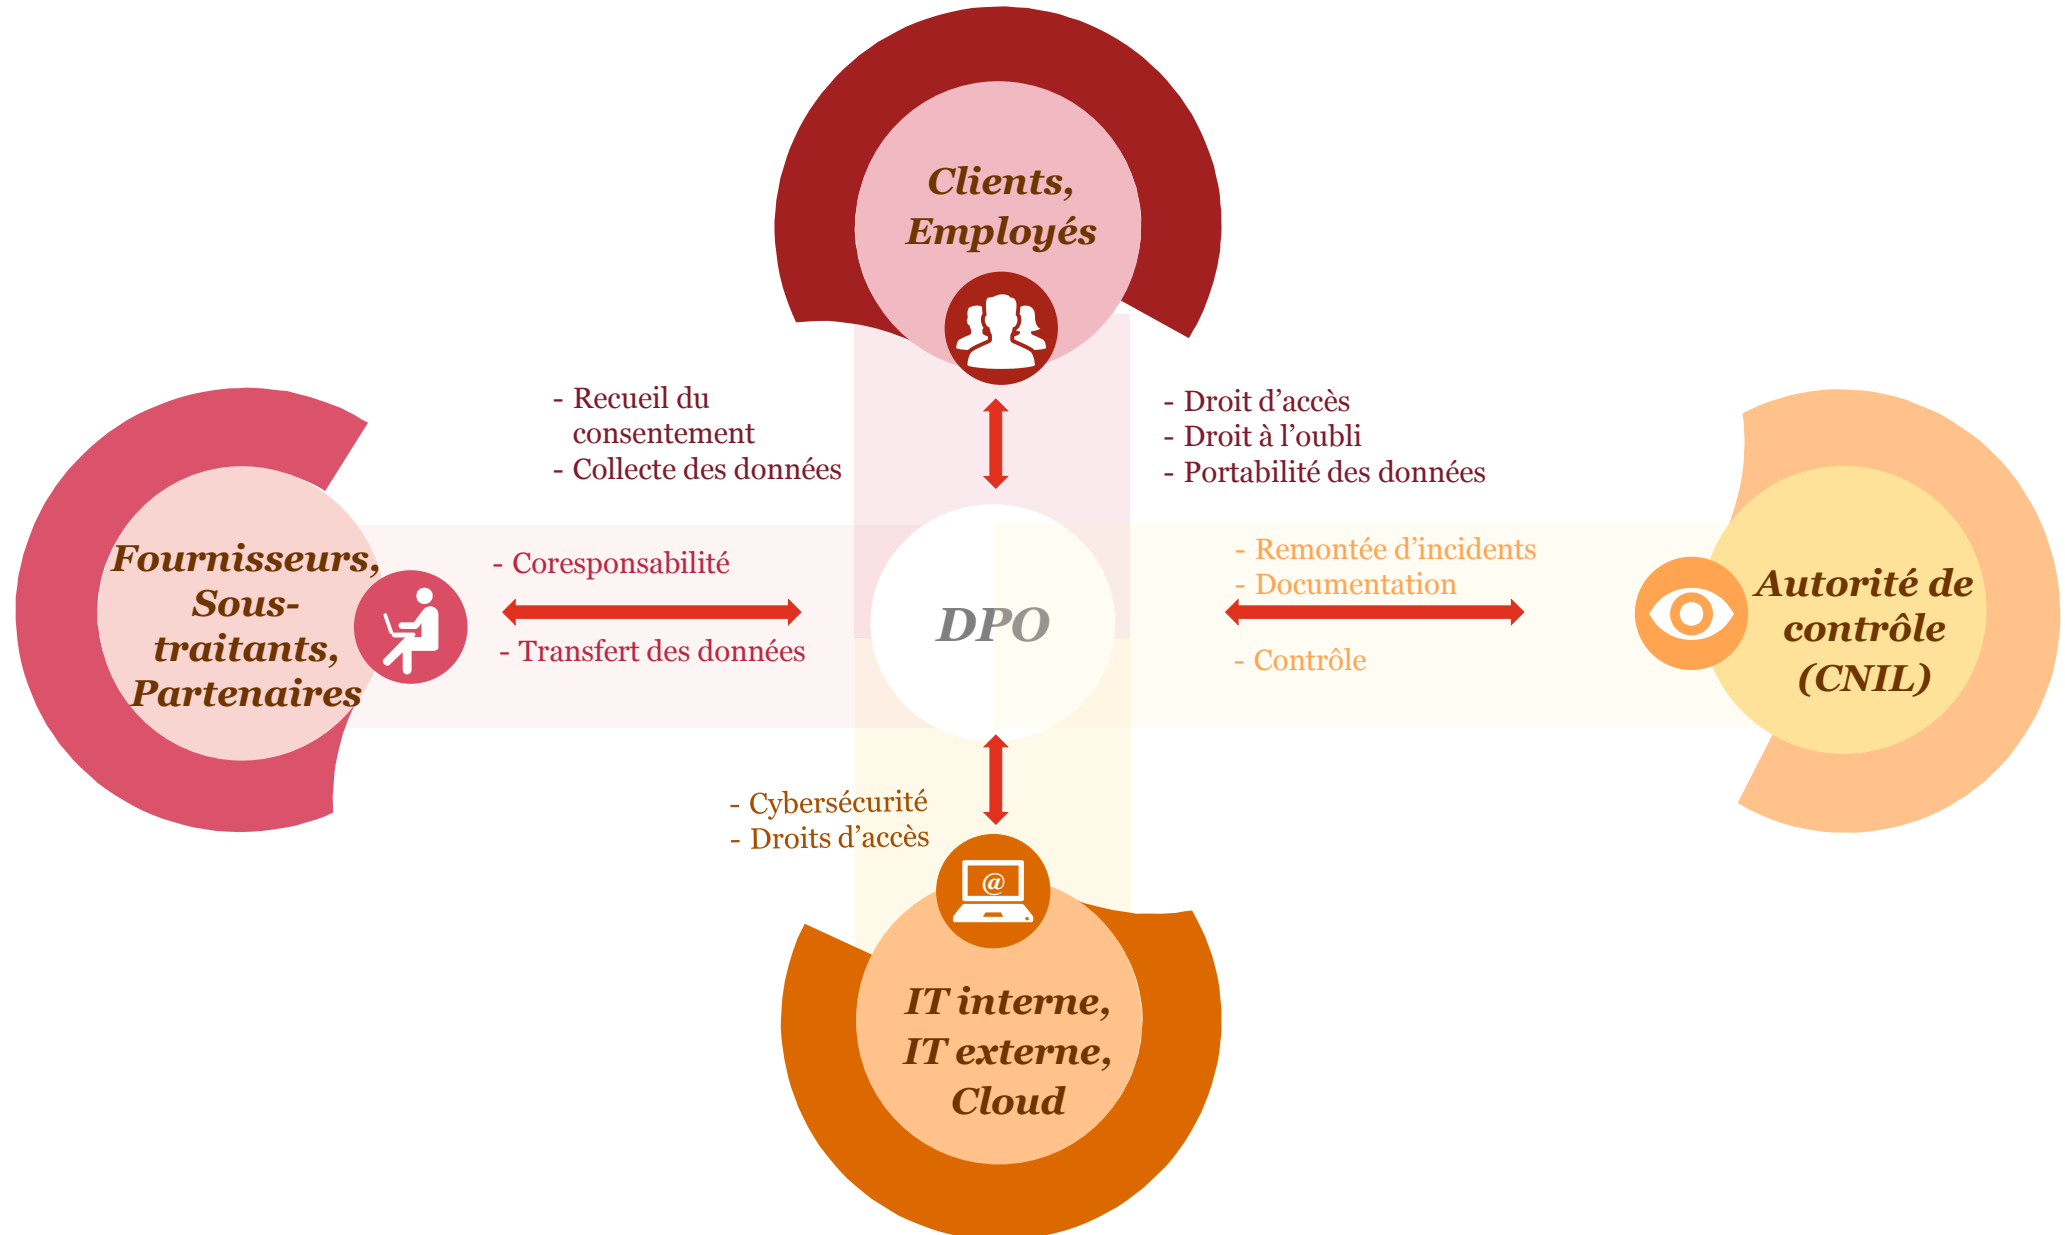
Clients, Employés

- Recueil du consentement
- Collecte des données

- Droit d’accès
- Droit à l’oubli
- Portabilité des données

Fournisseurs, Sous-traitants, Partenaires

- Coresponsabilité

- Transfert des données

DPO

- Remontée d’incidents
- Documentation

- Contrôle

Autorité de contrôle (CNIL)

- Cybersécurité
- Droits d’accès

@

IT interne, IT externe, Cloud